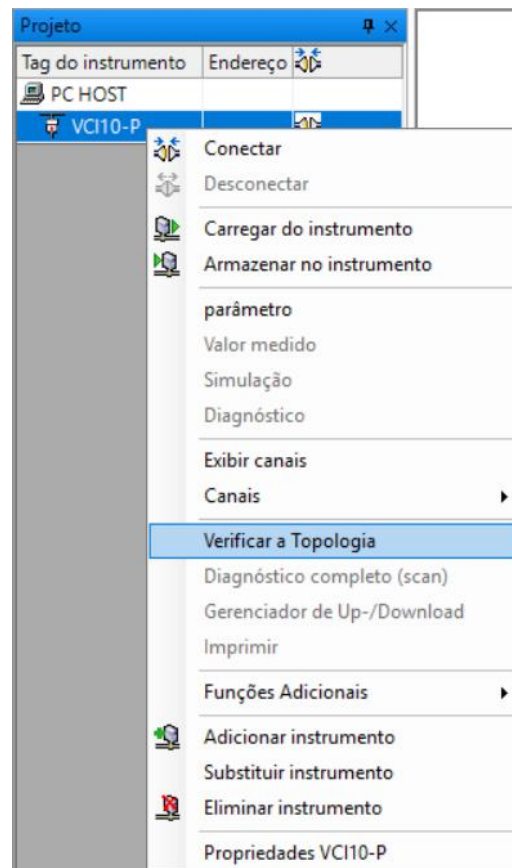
Projeto

| Tag do instrumento | Endereço |
|---|---|
| PC HOST | |
| VCI10-P | |

Conectar
Desconectar
Carregar do instrumento
Armazenar no instrumento
parâmetro
Valor medido
Simulação
Diagnóstico
Exibir canais
Canais
Verificar a Topologia
Diagnóstico completo (scan)
Gerenciador de Up-/Download
Imprimir
Funções Adicionais
Adicionar instrumento
Substituir instrumento
Eliminar instrumento
Propriedades VCI10-P